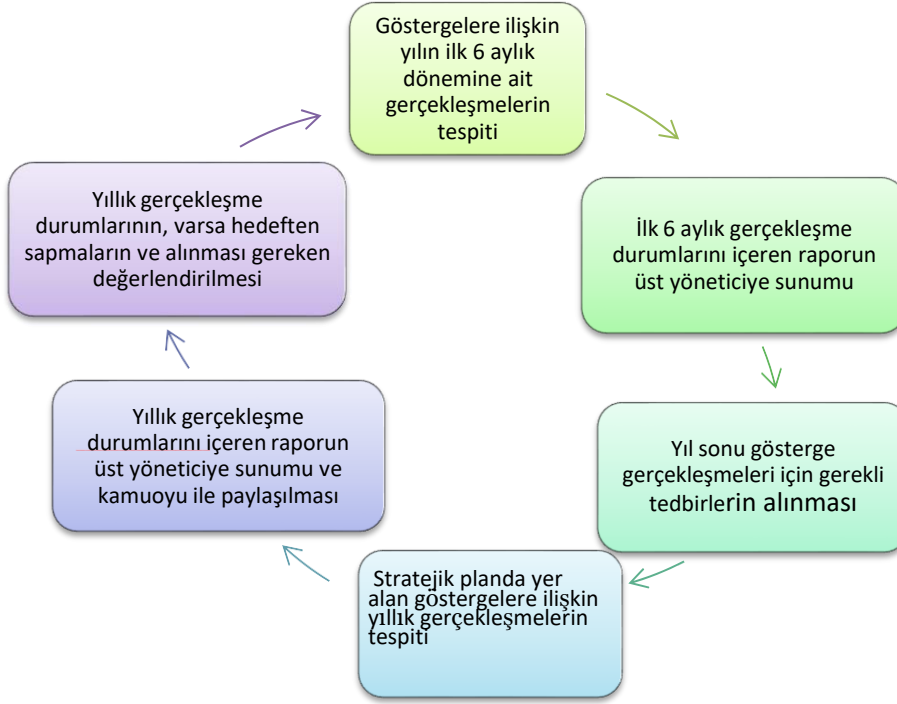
Göstergelere ilişkin yılın ilk 6 aylık dönemine ait gerçekleşmelerin tespiti

İlk 6 aylık gerçekleşme durumlarını içeren raporun üst yöneticiye sunumu

Yıl sonu gösterge gerçekleşmeleri için gerekli tedbirlerin alınması

Stratejik planda yer alan göstergelere ilişkin yıllık gerçekleşmelerin tespiti

Yıllık gerçekleşme durumlarını içeren raporun üst yöneticiye sunumu ve kamuoyu ile paylaşılması

Yıllık gerçekleşme durumlarının, varsa hedeften sapmaların ve alınması gereken değerlendirilmesi